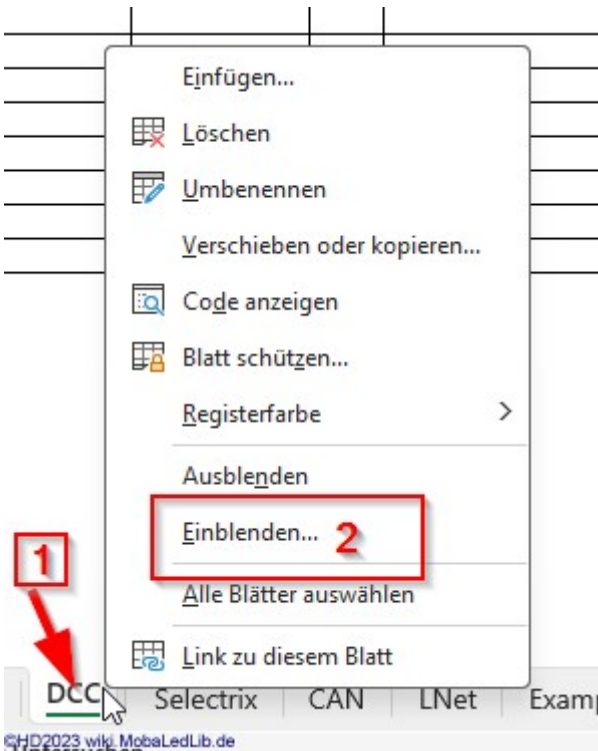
Einfügen...
Löschen
Umbenennen
Verschieben oder kopieren...
Code anzeigen
Blatt schützen...
Registerfarbe
Ausblenden
Einblenden... 2
Alle Blätter auswählen
Link zu diesem Blatt

1

DCC Selectrix CAN LNet Examp

©HD2023 wiki.MobaLedLib.de